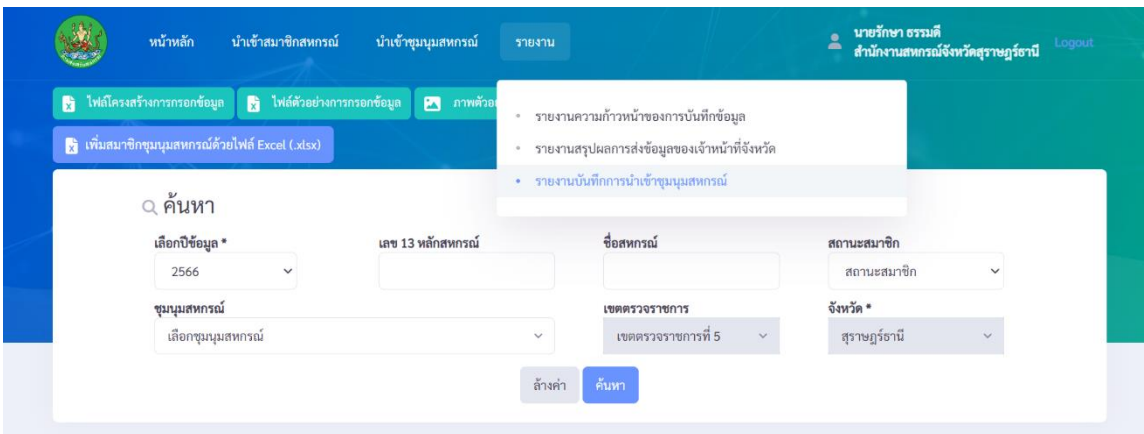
หน้าหลัก นำเข้าสมาชิกสหกรณ์ นำเข้าชุมนุมสหกรณ์ รายงาน

นายรักษา ธรรมดี
สำนักงานสหกรณ์จังหวัดสุราษฎร์ธานี
Logout

ไฟล์โครงสร้างการกรอกข้อมูล ไฟล์ตัวอย่างการกรอกข้อมูล ภาพตัวอ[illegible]

เพิ่มสมาชิกชุมนุมสหกรณ์ด้วยไฟล์ Excel (.xlsx)

• รายงานความก้าวหน้าของการบันทึกข้อมูล
• รายงานสรุปผลการส่งข้อมูลของเจ้าหน้าที่จังหวัด
• รายงานบันทึกการนำเข้าชุมนุมสหกรณ์

ค้นหา

เลือกปีข้อมูล *
2566

เลข 13 หลักสหกรณ์

ชื่อสหกรณ์

สถานะสมาชิก
สถานะสมาชิก

ชุมนุมสหกรณ์
เลือกชุมนุมสหกรณ์

เขตตรวจราชการ
เขตตรวจราชการที่ 5

จังหวัด *
สุราษฎร์ธานี

ล้างค่า ค้นหา